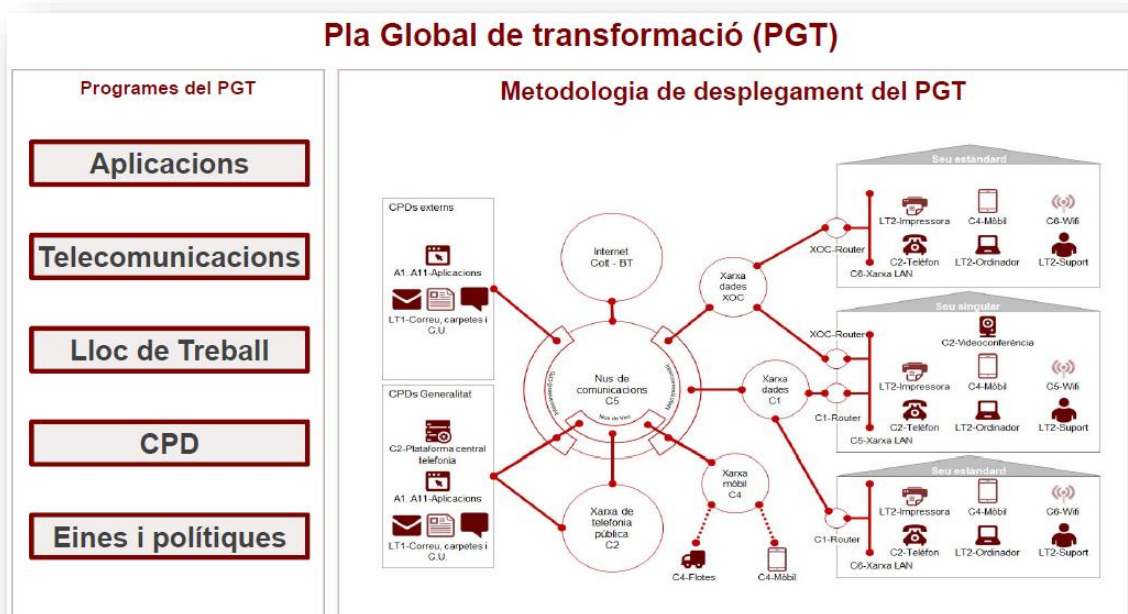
Pla Global de transformació (PGT)

Programes del PGT

Aplicacions

Telecomunicacions

Lloc de Treball

CPD

Eines i polítiques

Metodologia de desplegament del PGT

CPDs externs

A1..A11-Aplicacions

LT1-Correu, carpetes i C.U.

CPDs Generalitat

C2-Plataforma central telefonia

A1..A11-Aplicacions

LT1-Correu, carpetes i C.U.

Internet Colt - BT

Nus de comunicacions C5

Xarxa de telefonia pública C2

Xarxa dades XOC

Xarxa dades C1

Xarxa mòbil C4

C4-Flotes

C4-Mòbil

Seu estàndard

XOC-Router

C6-Xarxa LAN

LT2-Impressora

C4-Mòbil

C6-Wifi

C2-Telèfon

LT2-Ordinador

LT2-Suport

Seu singular

XOC-Router

C2-Videoconferència

LT2-Impressora

C4-Mòbil

C5-Wifi

C1-Router

C2-Telèfon

LT2-Ordinador

LT2-Suport

C5-Xarxa LAN

Seu estàndard

LT2-Impressora

C4-Mòbil

C6-Wifi

C1-Router

C2-Telèfon

LT2-Ordinador

LT2-Suport

C6-Xarxa LAN